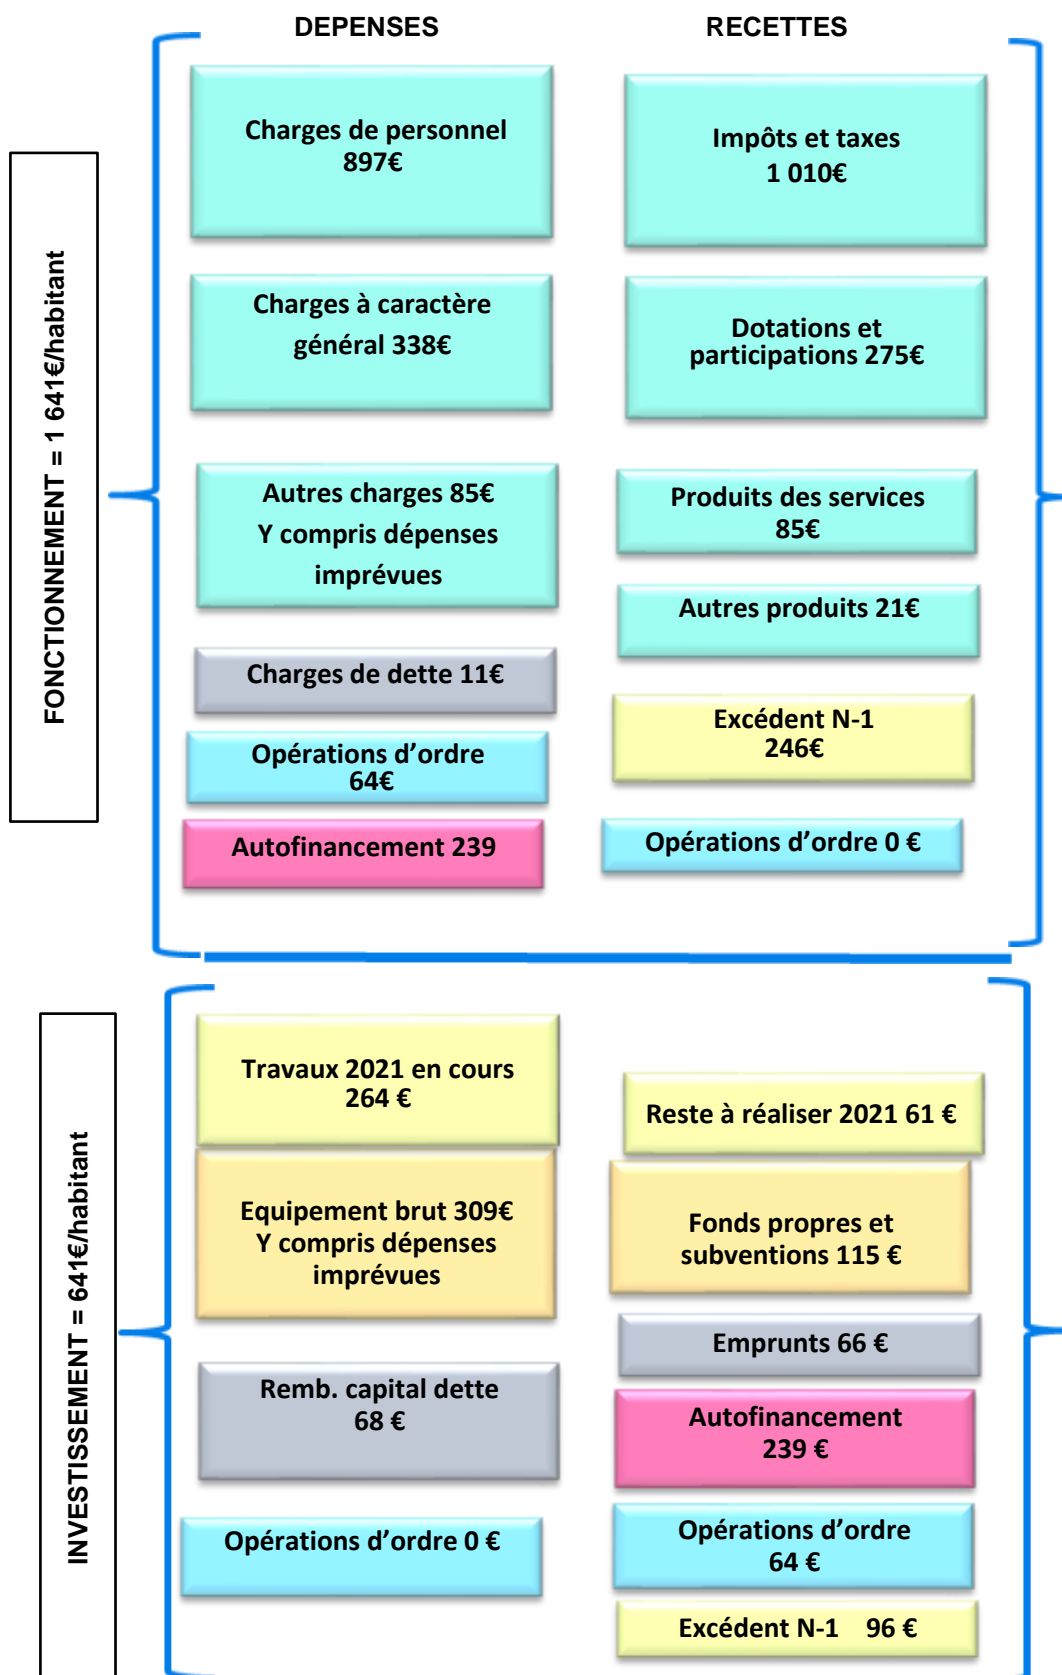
DEPENSES

RECETTES

FONCTIONNEMENT = 1 641€/habitant

Charges de personnel 897€

Impôts et taxes 1 010€

Charges à caractère général 338€

Dotations et participations 275€

Autres charges 85€ Y compris dépenses imprévues

Produits des services 85€

Autres produits 21€

Charges de dette 11€

Excédent N-1 246€

Opérations d'ordre 64€

Autofinancement 239

Opérations d'ordre 0 €

INVESTISSEMENT = 641€/habitant

Travaux 2021 en cours 264 €

Reste à réaliser 2021 61 €

Equipement brut 309€ Y compris dépenses imprévues

Fonds propres et subventions 115 €

Emprunts 66 €

Remb. capital dette 68 €

Autofinancement 239 €

Opérations d'ordre 0 €

Opérations d'ordre 64 €

Excédent N-1 96 €